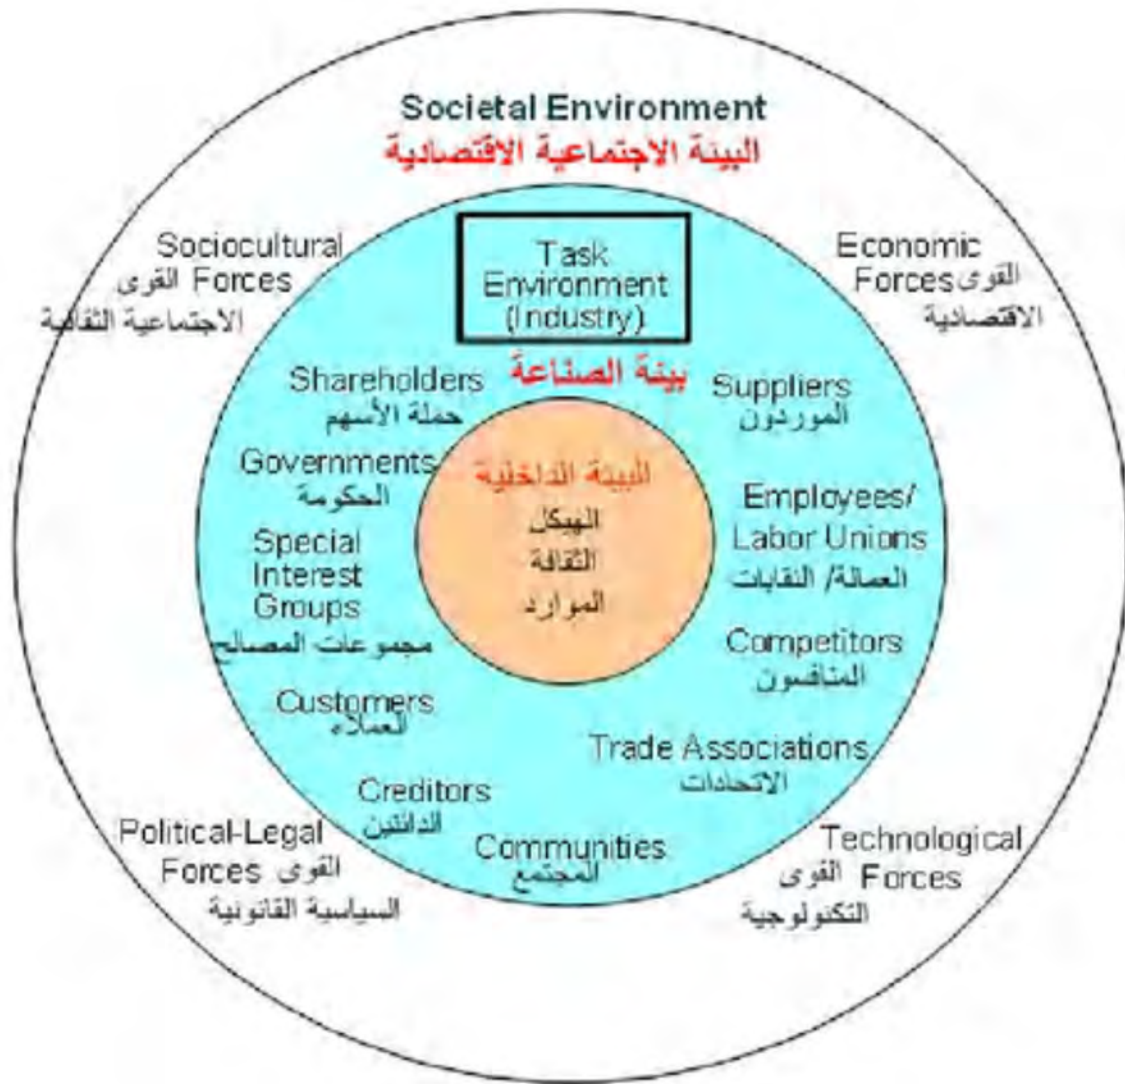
Societal Environment
البيئة الاجتماعية الاقتصادية

Sociocultural Forces القوى الاجتماعية الثقافية

Task Environment (Industry)

Economic Forces القوى الاقتصادية

بيئة الصناعة

Shareholders
حملة الأسهم

Suppliers
الموردون

Governments
الحكومة

البيئة الداخلية
الهيكل
الثقافة
الموارد

Employees/ Labor Unions
العمالة/ النقابات

Special Interest Groups
مجموعات المصالح

Competitors
المنافسون

Customers
العملاء

Trade Associations
الاتحادات

Creditors
الدائنين

Communities
المجتمع

Political-Legal Forces القوى السياسية القانونية

Technological Forces القوى التكنولوجية